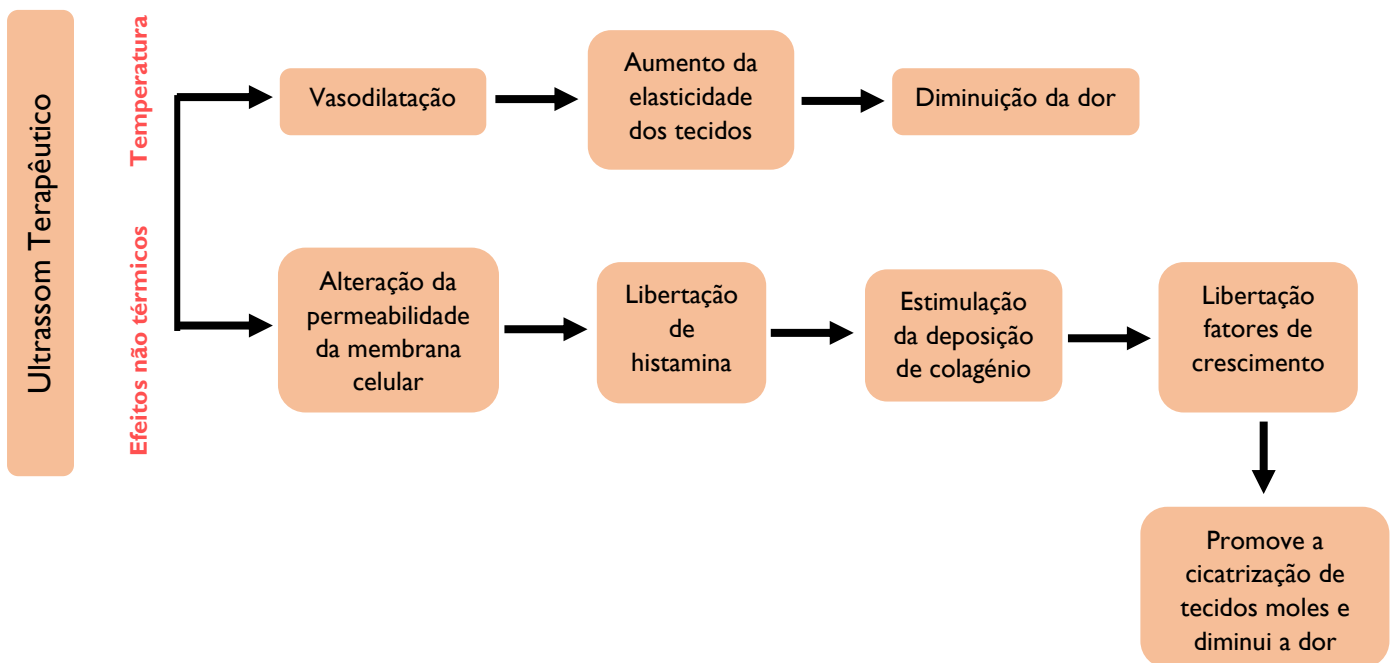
Ultrassom Terapêutico

Temperatura

Vasodilatação

Aumento da elasticidade dos tecidos

Diminuição da dor

Efeitos não térmicos

Alteração da permeabilidade da membrana celular

Libertação de histamina

Estimulação da deposição de colagénio

Libertação fatores de crescimento

Promove a cicatrização de tecidos moles e diminui a dor